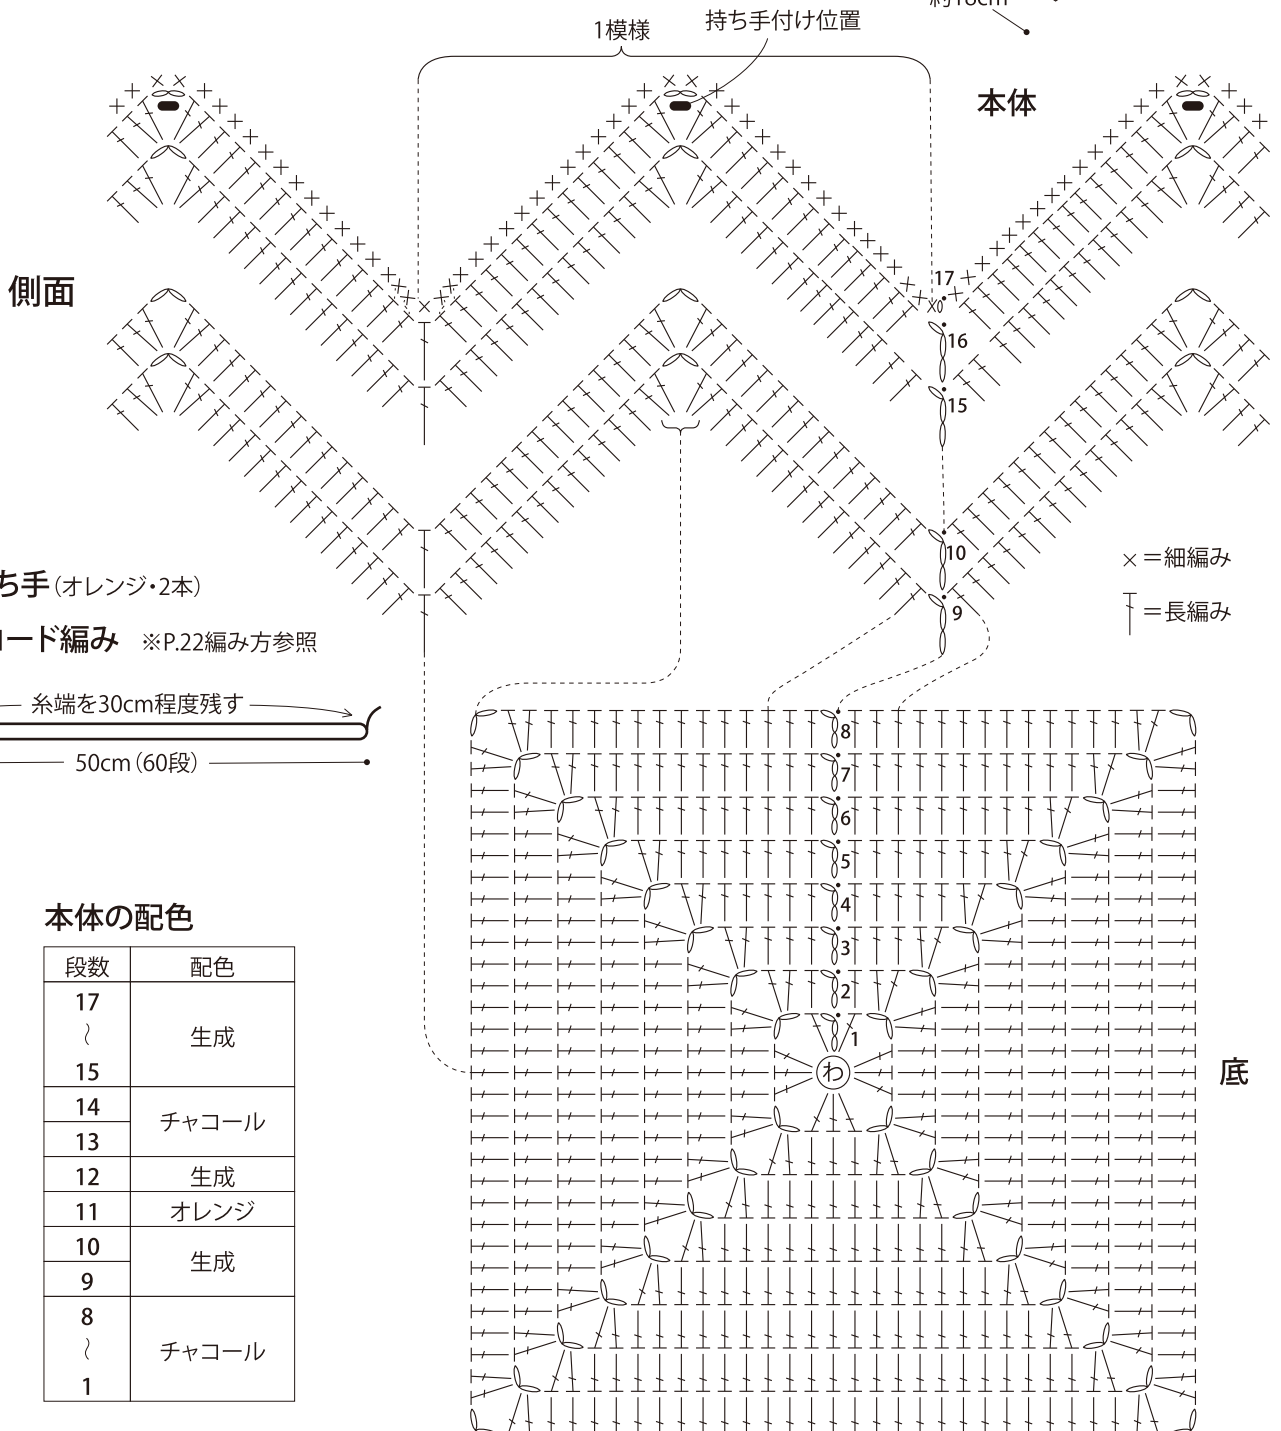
約16cm

1模様

持ち手付け位置

本体

側面

17
16
15
10
9

×＝細編み
＝長編み

ち手（オレンジ・2本）

ード編み　※P.22編み方参照

糸端を30cm程度残す

50cm（60段）

8
7
6
5
4
3
2
1
わ

底

本体の配色

| 段数 | 配色 |
|---|---|
| 17 ～ 15 | 生成 |
| 14 | チャコール |
| 13 | チャコール |
| 12 | 生成 |
| 11 | オレンジ |
| 10 | 生成 |
| 9 | 生成 |
| 8 ～ 1 | チャコール |